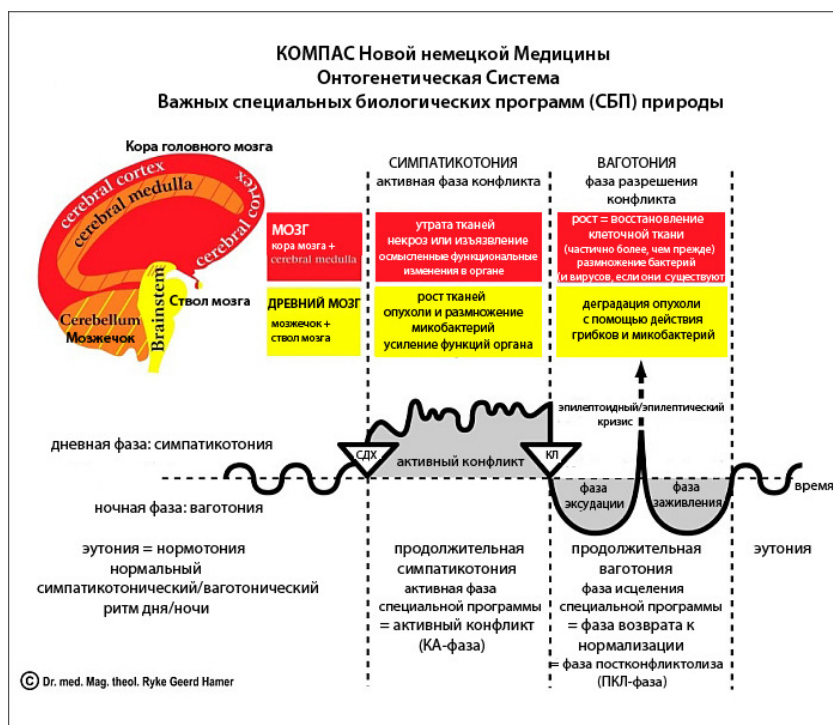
КОМПАС Новой немецкой Медицины
Онтогенетическая Система
Важных специальных биологических программ (СБП) природы

Кора головного мозга

cerebral cortex
cerebral medulla
cerebral cortex
Brainstem
Ствол мозга
Cerebellum
Мозжечок

МОЗГ
кора мозга + cerebral medulla

ДРЕВНИЙ МОЗГ
мозжечок + ствол мозга

СИМПАТИКОТОНИЯ
активная фаза конфликта

утрата тканей
некроз или изъязвление
осмысленные функциональные изменения в органе

рост тканей
опухоли и размножение микобактерий
усиление функций органа

ВАГОТОНИЯ
фаза разрешения конфликта

рост = восстановление клеточной ткани
(частично более, чем прежде)
размножение бактерий
и вирусов, если они существуют

деградация опухоли
с помощью действия
грибков и микобактерий

эпилептоидный/эпилептический кризис

дневная фаза: симпатикотония

СДХ
активный конфликт
КЛ

фаза эксудации
фаза заживления

время

ночная фаза: ваготония

эутония = нормотония
нормальный
симпатикотонический/ваготонический
ритм дня/ночи

продолжительная
симпатикотония
активная фаза
специальной программы
= активный конфликт
(КА-фаза)

продолжительная
ваготония
фаза исцеления
специальной программы
= фаза возврата к нормализации
= фаза постконфликтолиза
(ПКЛ-фаза)

эутония

© Dr. med. Mag. theol. Ryke Geerd Hamer